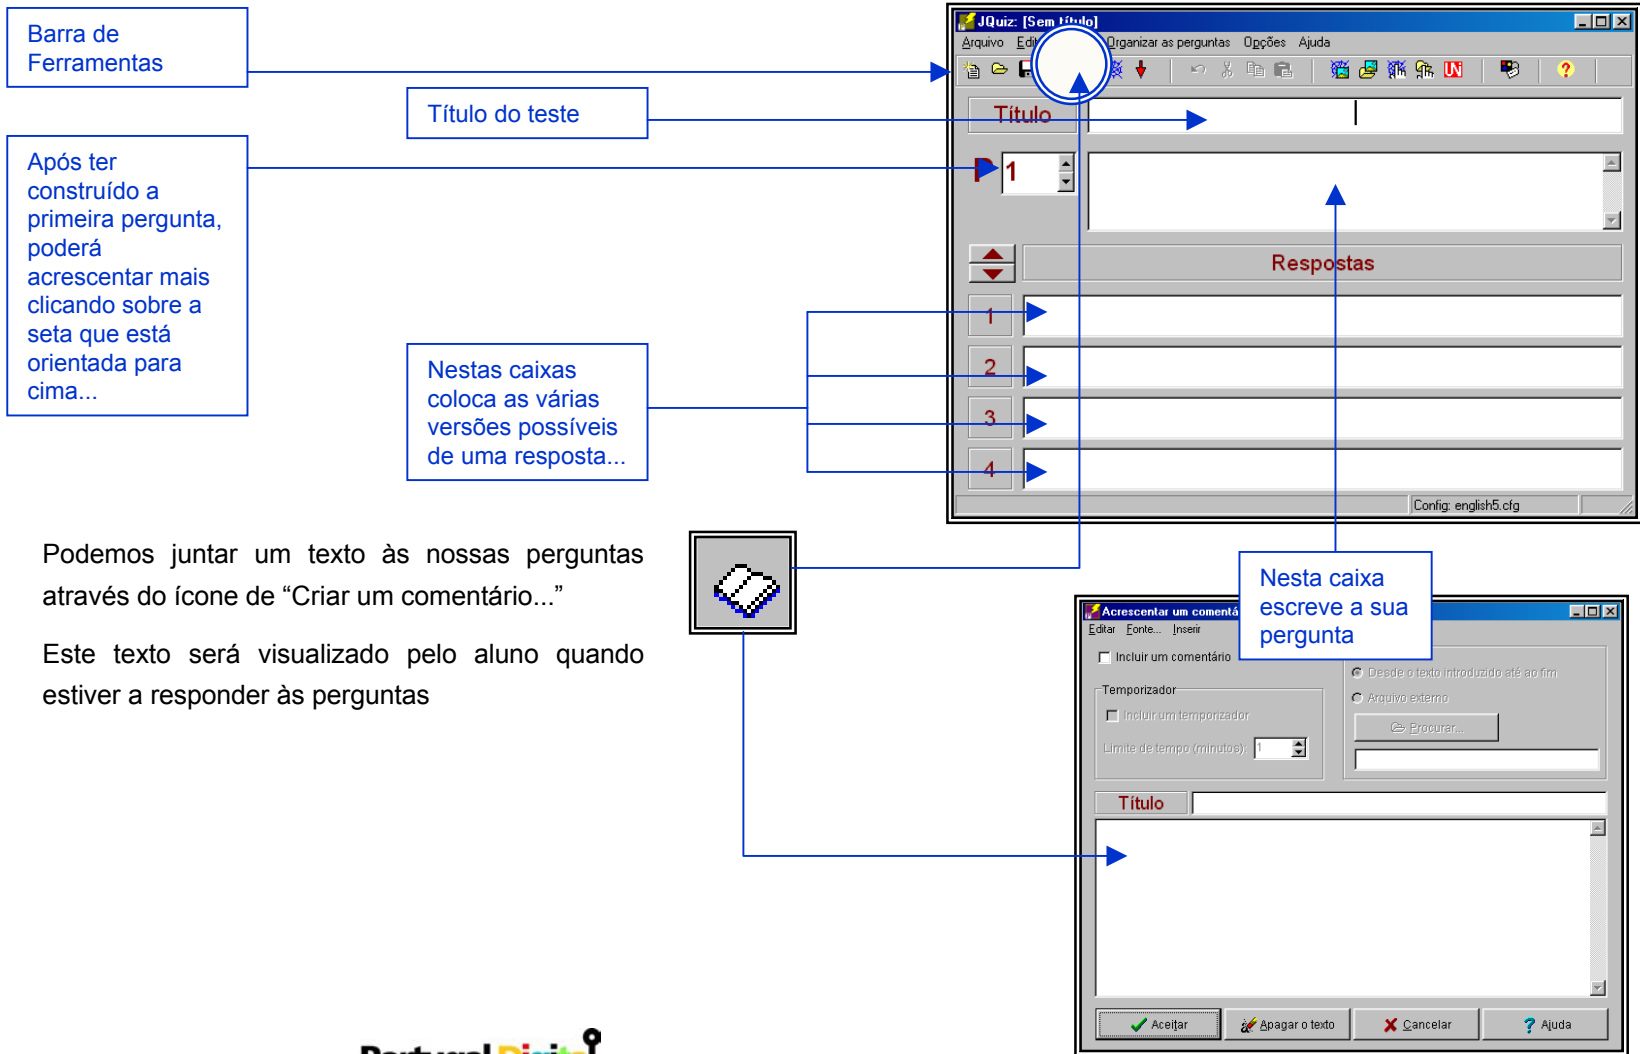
Barra de Ferramentas

Título do teste

Após ter construído a primeira pergunta, poderá acrescentar mais clicando sobre a seta que está orientada para cima...

Nestas caixas coloca as várias versões possíveis de uma resposta...

JQuiz: [Sem título]

Arquivo Edi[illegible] Organizar as perguntas Opções Ajuda

Título

P 1

Respostas

1

2

3

4

Config: english5.cfg

Podemos juntar um texto às nossas perguntas através do ícone de "Criar um comentário..."

Este texto será visualizado pelo aluno quando estiver a responder às perguntas

Nesta caixa escreve a sua pergunta

Acrescentar um comentá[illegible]

Editar Fonte... Inserir

Incluir um comentário

Desde o texto introduzido até ao fim

Arquivo externo

Temporizador

Incluir um temporizador

Procurar...

Limite de tempo (minutos): 1

Título

Aceitar Apagar o texto Cancelar Ajuda

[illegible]